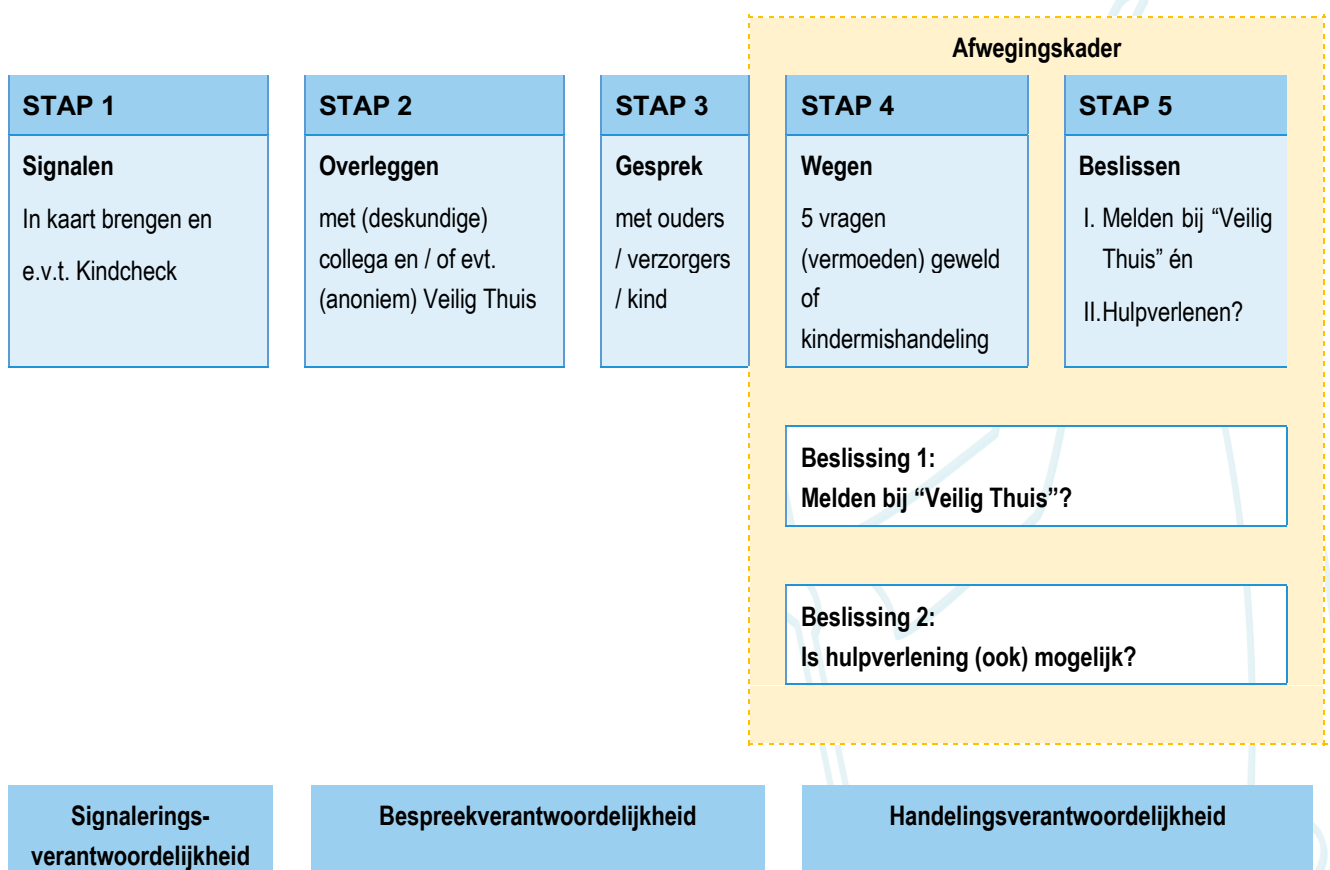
Afwegingskader

STAP 1

Signalen

In kaart brengen en e.v.t. Kindcheck

STAP 2

Overleggen

met (deskundige) collega en / of evt. (anoniem) Veilig Thuis

STAP 3

Gesprek

met ouders / verzorgers / kind

STAP 4

Wegen

5 vragen (vermoeden) geweld of kindermishandeling

STAP 5

Beslissen

I. Melden bij "Veilig Thuis" én

II. Hulpverlenen?

Beslissing 1:
Melden bij "Veilig Thuis"?

Beslissing 2:
Is hulpverlening (ook) mogelijk?

Signaleringsverantwoordelijkheid

Bespreekverantwoordelijkheid

Handelingsverantwoordelijkheid